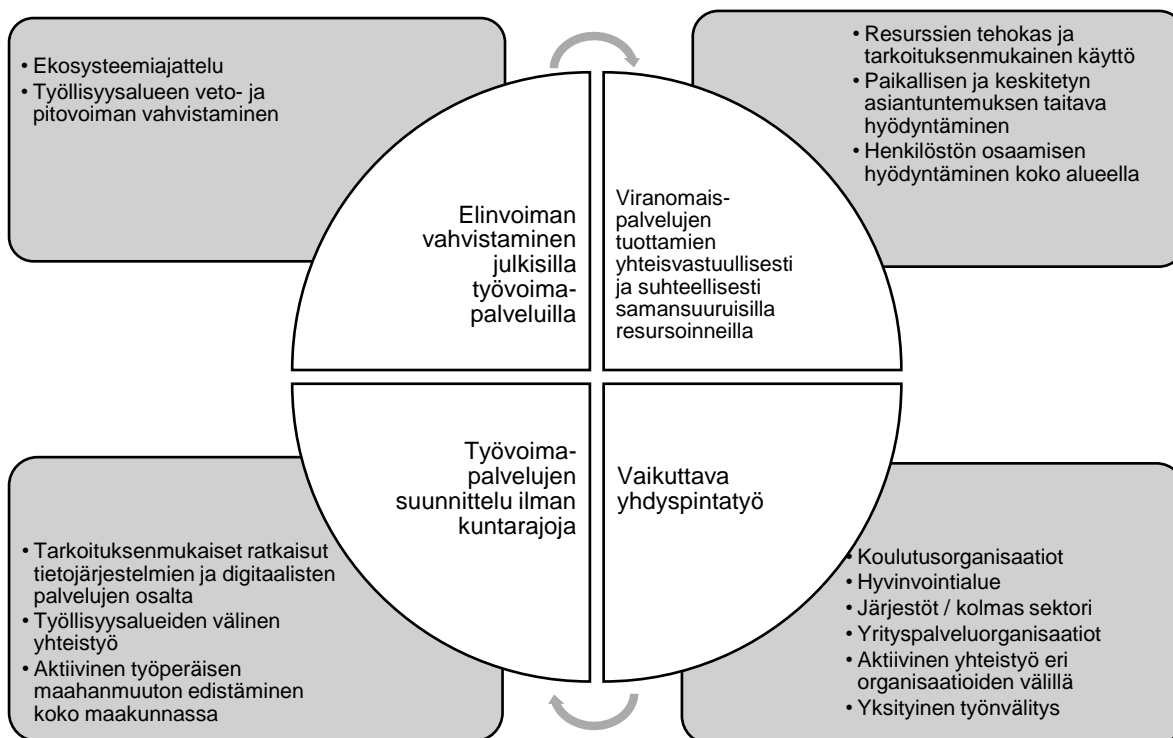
• Ekosysteemiajattelu
• Työllisyysalueen veto- ja pitovoiman vahvistaminen

• Resurssien tehokas ja tarkoituksenmukainen käyttö
• Paikallisen ja keskitetyn asiantuntemuksen taitava hyödyntäminen
• Henkilöstön osaamisen hyödyntäminen koko alueella

Elinvoiman vahvistaminen julkisilla työvoima-palveluilla

Viranomais-palvelujen tuottamien yhteisvastuullisesti ja suhteellisesti samansuuruisilla resursoinneilla

Työvoima-palvelujen suunnittelu ilman kuntarajoja

Vaikuttava yhdyspintatyö

• Tarkoituksenmukaiset ratkaisut tietojärjestelmien ja digitaalisten palvelujen osalta
• Työllisyysalueiden välinen yhteistyö
• Aktiivinen työperäisen maahanmuuton edistäminen koko maakunnassa

• Koulutusorganisaatiot
• Hyvinvointialue
• Järjestöt / kolmas sektori
• Yrityspalveluorganisaatiot
• Aktiivinen yhteistyö eri organisaatioiden välillä
• Yksityinen työnvälitys